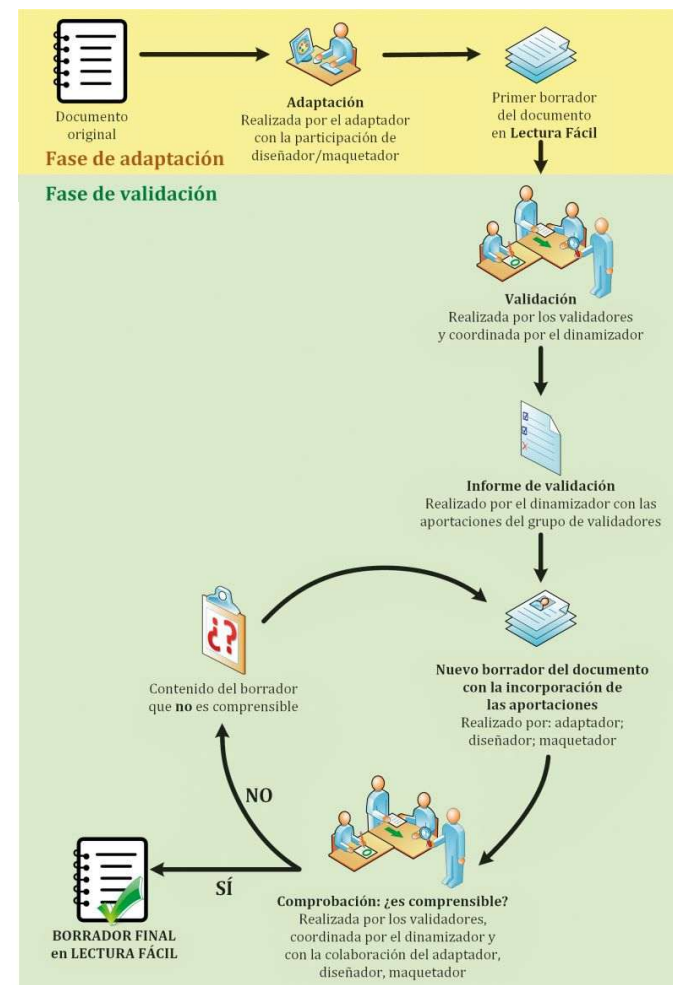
Documento original

Adaptación
Realizada por el adaptador con la participación de diseñador/maquetador

Primer borrador del documento en **Lectura Fácil**

Fase de adaptación

Fase de validación

Validación
Realizada por los validadores y coordinada por el dinamizador

Informe de validación
Realizado por el dinamizador con las aportaciones del grupo de validadores

Contenido del borrador que **no** es comprensible

Nuevo borrador del documento con la incorporación de las aportaciones
Realizado por: adaptador; diseñador; maquetador

NO

SÍ

BORRADOR FINAL en LECTURA FÁCIL

Comprobación: ¿es comprensible?
Realizada por los validadores, coordinada por el dinamizador y con la colaboración del adaptador, diseñador, maquetador